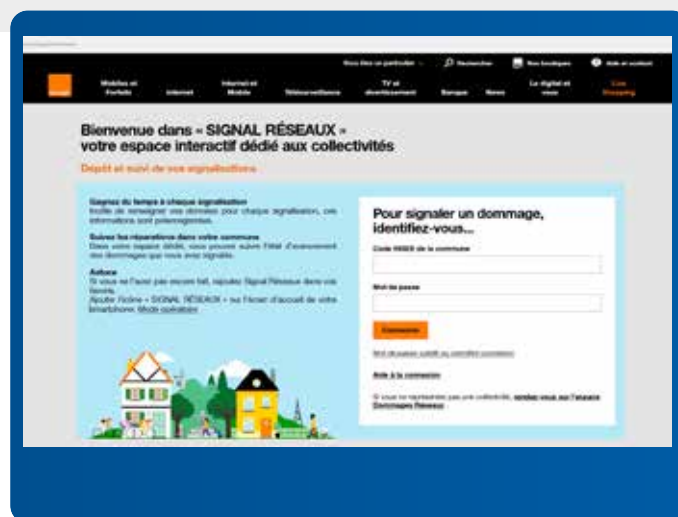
Vous êtes un particulier    Rechercher    Nos boutiques    Aide et contact

orange    Mobiles et Forfaits    Internet    Internet et Mobile    Télésurveillance    TV et divertissement    Banque    News    Le digital et vous    Live Shopping

Bienvenue dans « SIGNAL RÉSEAUX » votre espace interactif dédié aux collectivités

Dépôt et suivi de vos signalisations

Gagnez du temps à chaque signalisation
Inutile de renseigner vos données pour chaque signalisation, vos informations sont préenregistrées.

Suivez les réparations dans votre commune
Dans votre espace dédié, vous pouvez suivre l'état d'avancement des dommages que vous avez signalés.

Astuce
Si vous ne l'avez pas encore fait, rajoutez Signal Réseaux dans vos favoris.
Ajouter l'icône « SIGNAL RÉSEAUX » sur l'écran d'accueil de votre Smartphone. Mode opératoire

Pour signaler un dommage, identifiez-vous...

Code INSEE de la commune

Mot de passe

Connexion

Mot de passe oublié ou identifiant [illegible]

Aide à la connexion

Si vous ne représentez pas une collectivité, rendez-vous sur l'espace Dommages Réseaux